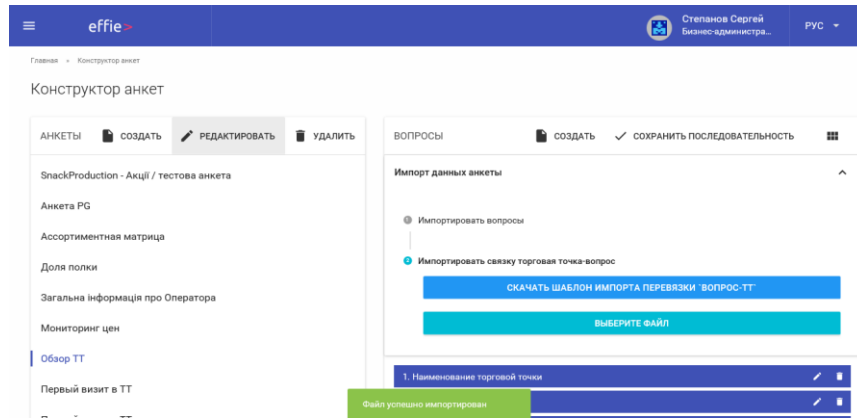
effie>

Степанов Сергей
Бизнес-администра...

РУС

Главная › Конструктор анкет

Конструктор анкет

АНКЕТЫ  СОЗДАТЬ  РЕДАКТИРОВАТЬ  УДАЛИТЬ

SnackProduction - Акції / тестова анкета

Анкета PG

Ассортиментная матрица

Доля полки

Загальна інформація про Оператора

Мониторинг цен

Обзор ТТ

Первый визит в ТТ

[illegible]

ВОПРОСЫ  СОЗДАТЬ  СОХРАНИТЬ ПОСЛЕДОВАТЕЛЬНОСТЬ

Импорт данных анкеты

Импортировать вопросы

Импортировать связку торговая точка-вопрос

СКАЧАТЬ ШАБЛОН ИМПОРТА ПЕРЕВЯЗКИ "ВОПРОС-ТТ"

ВЫБЕРИТЕ ФАЙЛ

1. Наименование торговой точки

Файл успешно импортирован